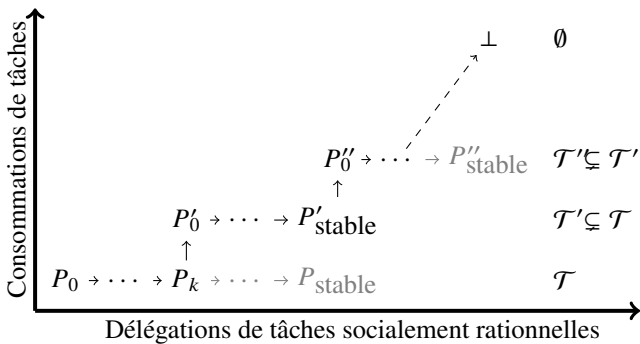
Consommations de tâches

$\perp$ $\emptyset$

$P''_0 \to \cdots \to P''_{\text{stable}}$ $\mathcal{T}'' \subsetneq \mathcal{T}'$

$P'_0 \to \cdots \to P'_{\text{stable}}$ $\mathcal{T}' \subsetneq \mathcal{T}$

$P_0 \to \cdots \to P_k \to \cdots \to P_{\text{stable}}$ $\mathcal{T}$

Délégations de tâches socialement rationnelles